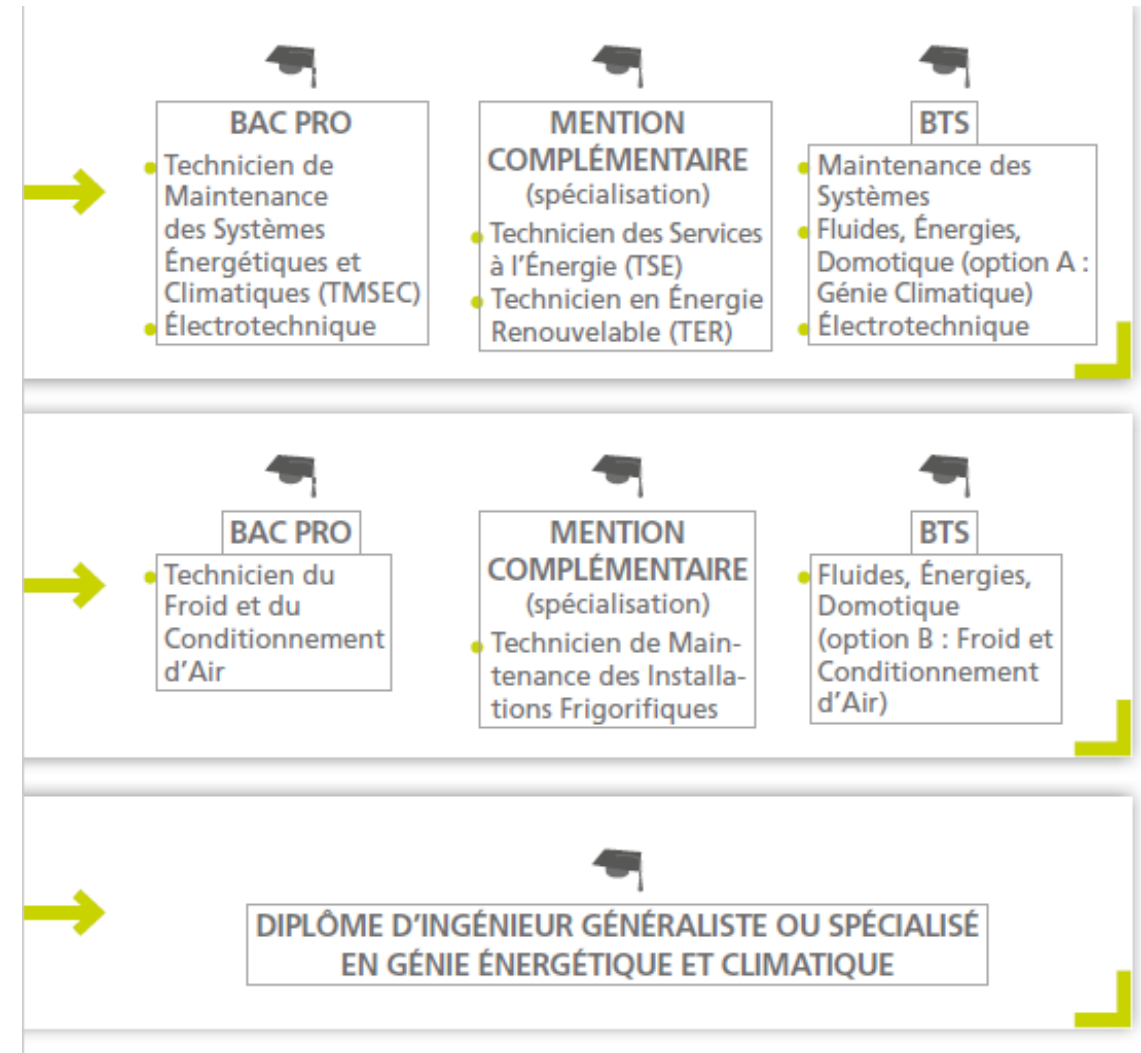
BAC PRO
- Technicien de Maintenance des Systèmes Énergétiques et Climatiques (TMSEC)
- Électrotechnique

MENTION COMPLÉMENTAIRE
(spécialisation)
- Technicien des Services à l'Énergie (TSE)
- Technicien en Énergie Renouvelable (TER)

BTS
- Maintenance des Systèmes
- Fluides, Énergies, Domotique (option A : Génie Climatique)
- Électrotechnique

BAC PRO
- Technicien du Froid et du Conditionnement d'Air

MENTION COMPLÉMENTAIRE
(spécialisation)
- Technicien de Maintenance des Installations Frigorifiques

BTS
- Fluides, Énergies, Domotique (option B : Froid et Conditionnement d'Air)

DIPLÔME D'INGÉNIEUR GÉNÉRALISTE OU SPÉCIALISÉ EN GÉNIE ÉNERGÉTIQUE ET CLIMATIQUE